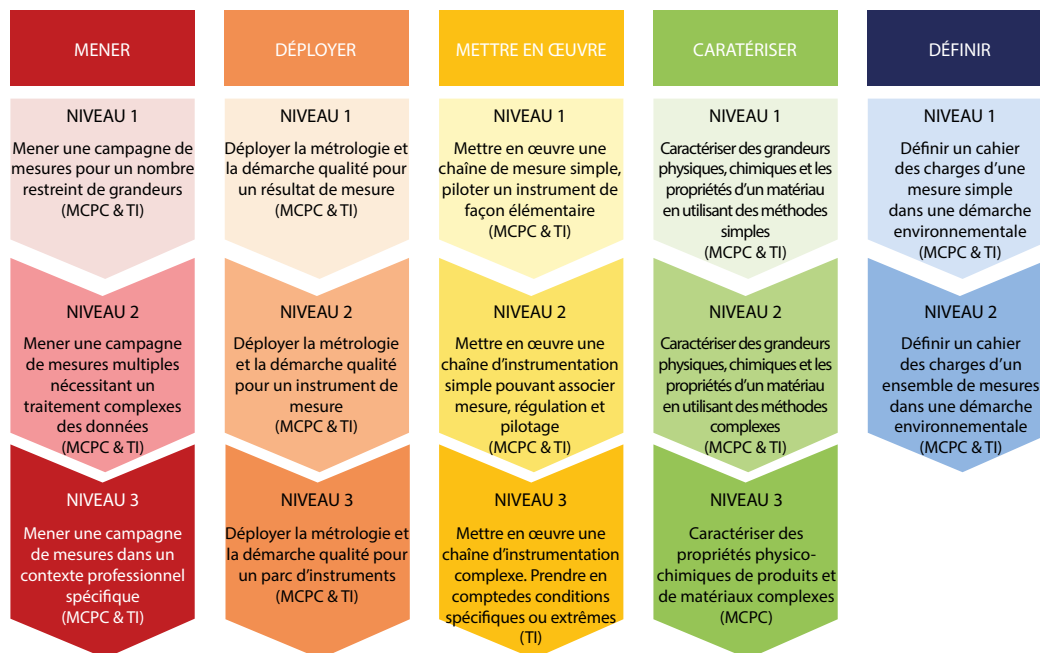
MENER

NIVEAU 1

Mener une campagne de mesures pour un nombre restreint de grandeurs (MCPC & TI)

NIVEAU 2

Mener une campagne de mesures multiples nécessitant un traitement complexes des données (MCPC & TI)

NIVEAU 3

Mener une campagne de mesures dans un contexte professionnel spécifique (MCPC & TI)

DÉPLOYER

NIVEAU 1

Déployer la métrologie et la démarche qualité pour un résultat de mesure (MCPC & TI)

NIVEAU 2

Déployer la métrologie et la démarche qualité pour un instrument de mesure (MCPC & TI)

NIVEAU 3

Déployer la métrologie et la démarche qualité pour un parc d'instruments (MCPC & TI)

METTRE EN ŒUVRE

NIVEAU 1

Mettre en œuvre une chaîne de mesure simple, piloter un instrument de façon élémentaire (MCPC & TI)

NIVEAU 2

Mettre en œuvre une chaîne d'instrumentation simple pouvant associer mesure, régulation et pilotage (MCPC & TI)

NIVEAU 3

Mettre en œuvre une chaîne d'instrumentation complexe. Prendre en comptedes conditions spécifiques ou extrêmes (TI)

CARATÉRISER

NIVEAU 1

Caractériser des grandeurs physiques, chimiques et les propriétés d'un matériau en utilisant des méthodes simples (MCPC & TI)

NIVEAU 2

Caractériser des grandeurs physiques, chimiques et les propriétés d'un matériau en utilisant des méthodes complexes (MCPC & TI)

NIVEAU 3

Caractériser des propriétés physico-chimiques de produits et de matériaux complexes (MCPC)

DÉFINIR

NIVEAU 1

Définir un cahier des charges d'une mesure simple dans une démarche environnementale (MCPC & TI)

NIVEAU 2

Définir un cahier des charges d'un ensemble de mesures dans une démarche environnementale (MCPC & TI)